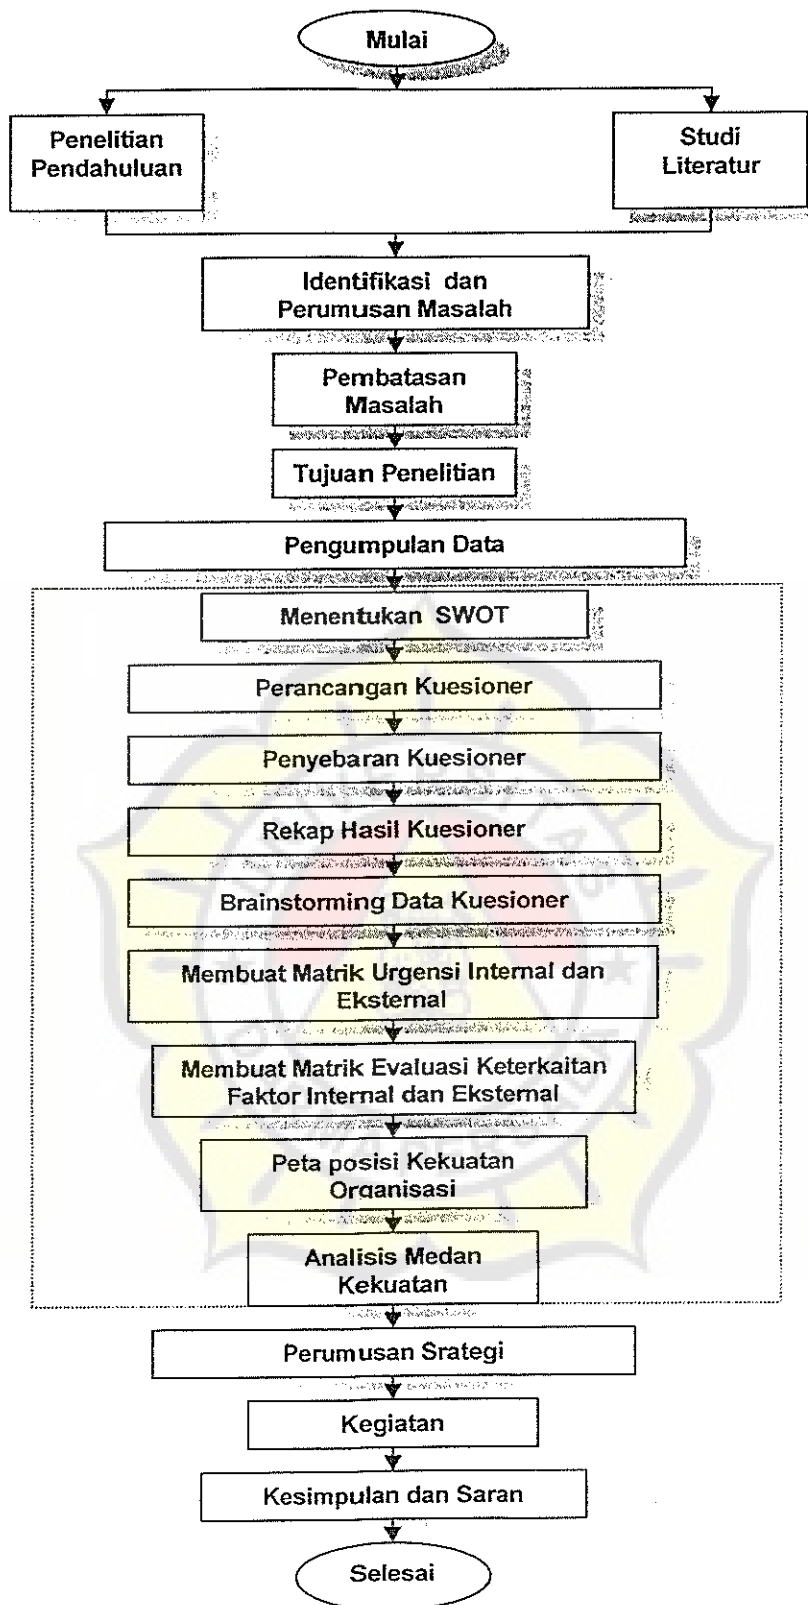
Mulai

Penelitian Pendahuluan

Studi Literatur

Identifikasi dan Perumusan Masalah

Pembatasan Masalah

Tujuan Penelitian

Pengumpulan Data

Menentukan SWOT

Perancangan Kuesioner

Penyebaran Kuesioner

Rekap Hasil Kuesioner

Brainstorming Data Kuesioner

Membuat Matrik Urgensi Internal dan Eksternal

Membuat Matrik Evaluasi Keterkaitan Faktor Internal dan Eksternal

Peta posisi Kekuatan Organisasi

Analisis Medan Kekuatan

Perumusan Srategi

Kegiatan

Kesimpulan dan Saran

Selesai